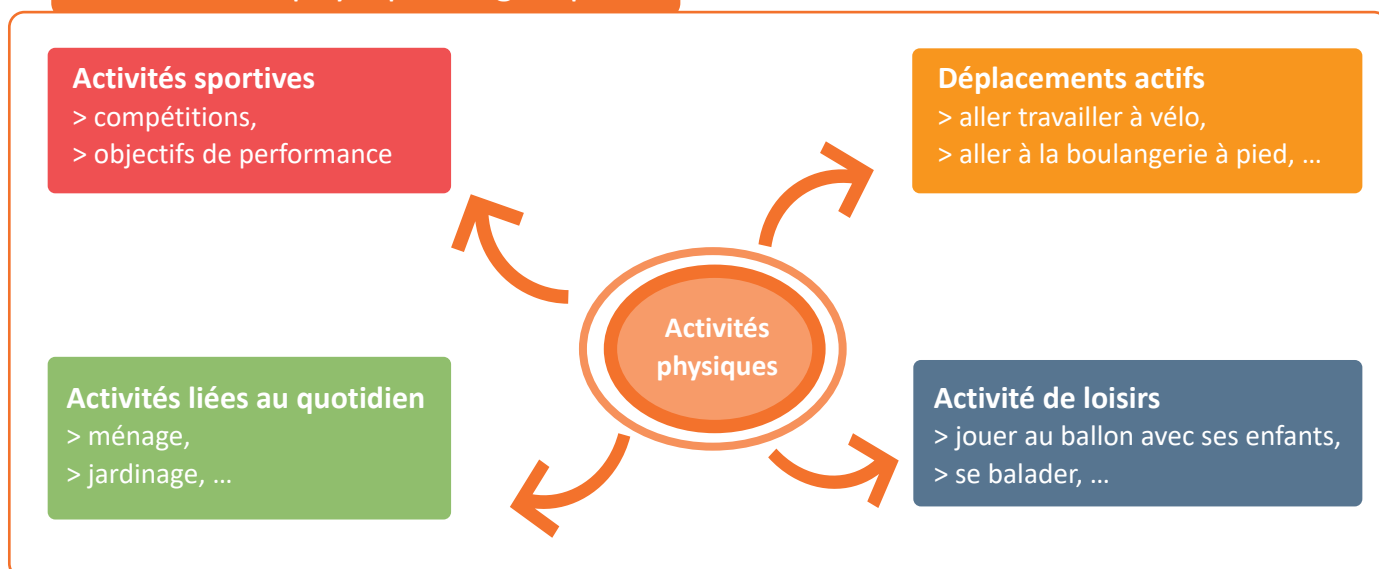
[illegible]

Activités sportives
> compétitions,
> objectifs de performance

Déplacements actifs
> aller travailler à vélo,
> aller à la boulangerie à pied, …

Activités physiques

Activités liées au quotidien
> ménage,
> jardinage, …

Activité de loisirs
> jouer au ballon avec ses enfants,
> se balader, …